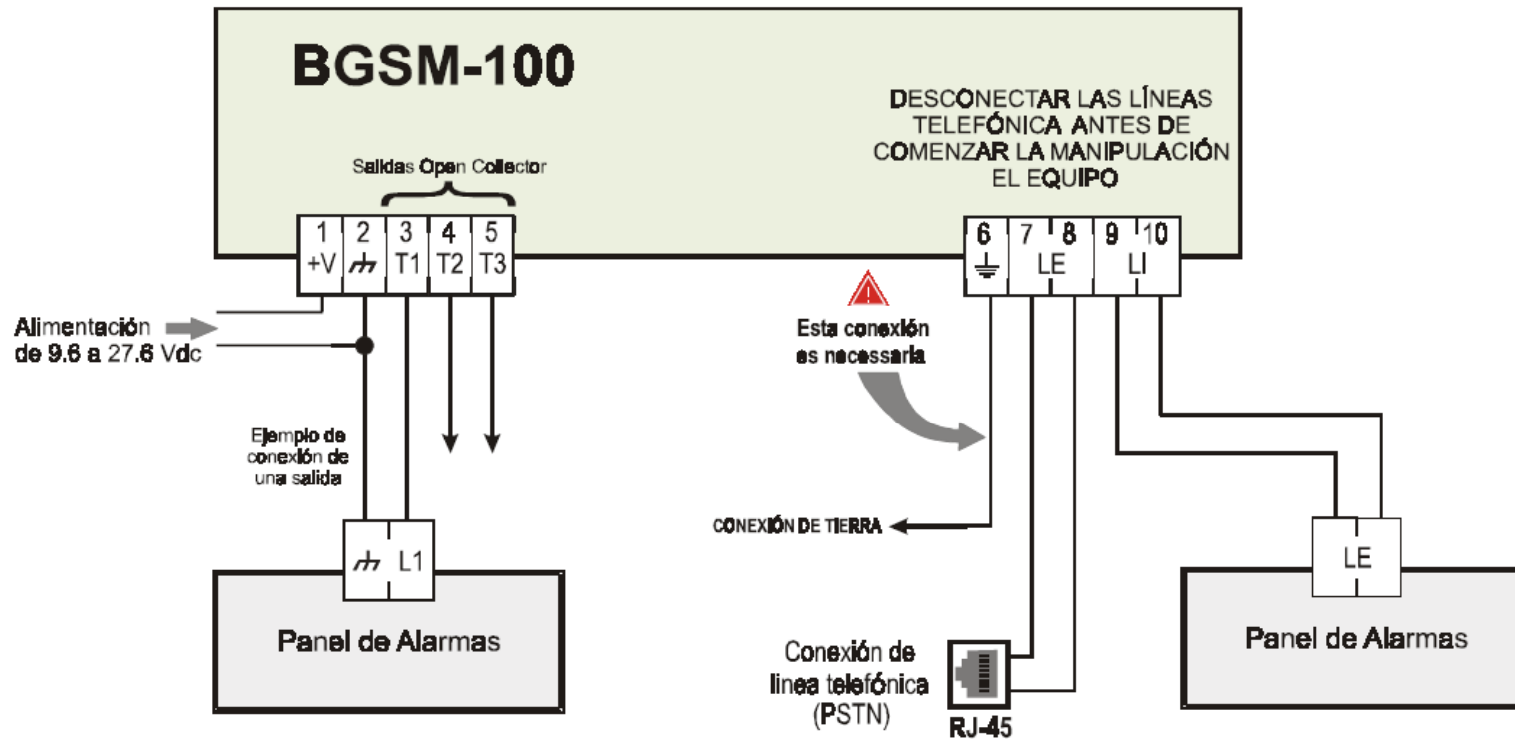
BGSM-100

DESCONECTAR LAS LÍNEAS TELEFÓNICA ANTES DE COMENZAR LA MANIPULACIÓN EL EQUIPO

Salidas Open Collector

| 1 | 2 | 3 | 4 | 5 |
|---|---|---|---|---|
| +V | $\perp$ | T1 | T2 | T3 |

| 6 | 7 | 8 | 9 | 10 |
|---|---|---|---|---|
| $\perp$ | LE | | LI | |

Alimentación de 9.6 a 27.6 Vdc

Esta conexión es necesaria

Ejemplo de conexión de una salida

CONEXIÓN DE TIERRA

$\perp$ L1

Panel de Alarmas

LE

Panel de Alarmas

Conexión de linea telefónica (PSTN)

RJ-45